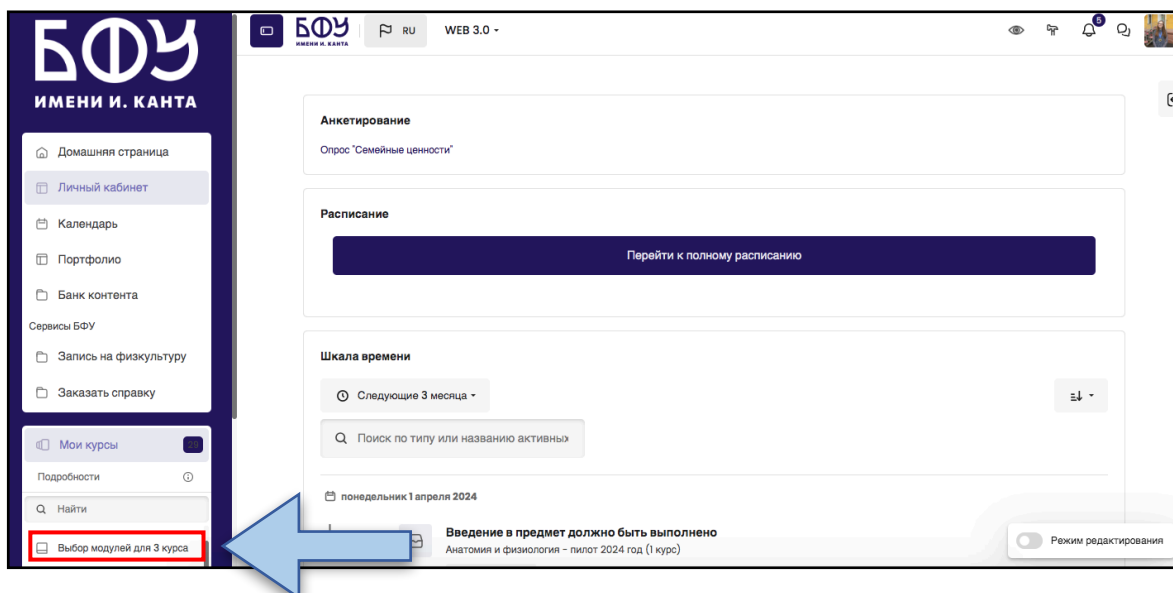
БФУ
ИМЕНИ И. КАНТА

Домашняя страница
Личный кабинет
Календарь
Портфолио
Банк контента
Сервисы БФУ
Запись на физкультуру
Заказать справку

Мои курсы 26
Подробности
Найти
Выбор модулей для 3 курса

БФУ ИМЕНИ И. КАНТА
RU
WEB 3.0
5

Анкетирование
Опрос "Семейные ценности"

Расписание
Перейти к полному расписанию

Шкала времени
Следующие 3 месяца
Поиск по типу или названию активных

понедельник 1 апреля 2024
Введение в предмет должно быть выполнено
Анатомия и физиология - пилот 2024 год (1 курс)

Режим редактирования